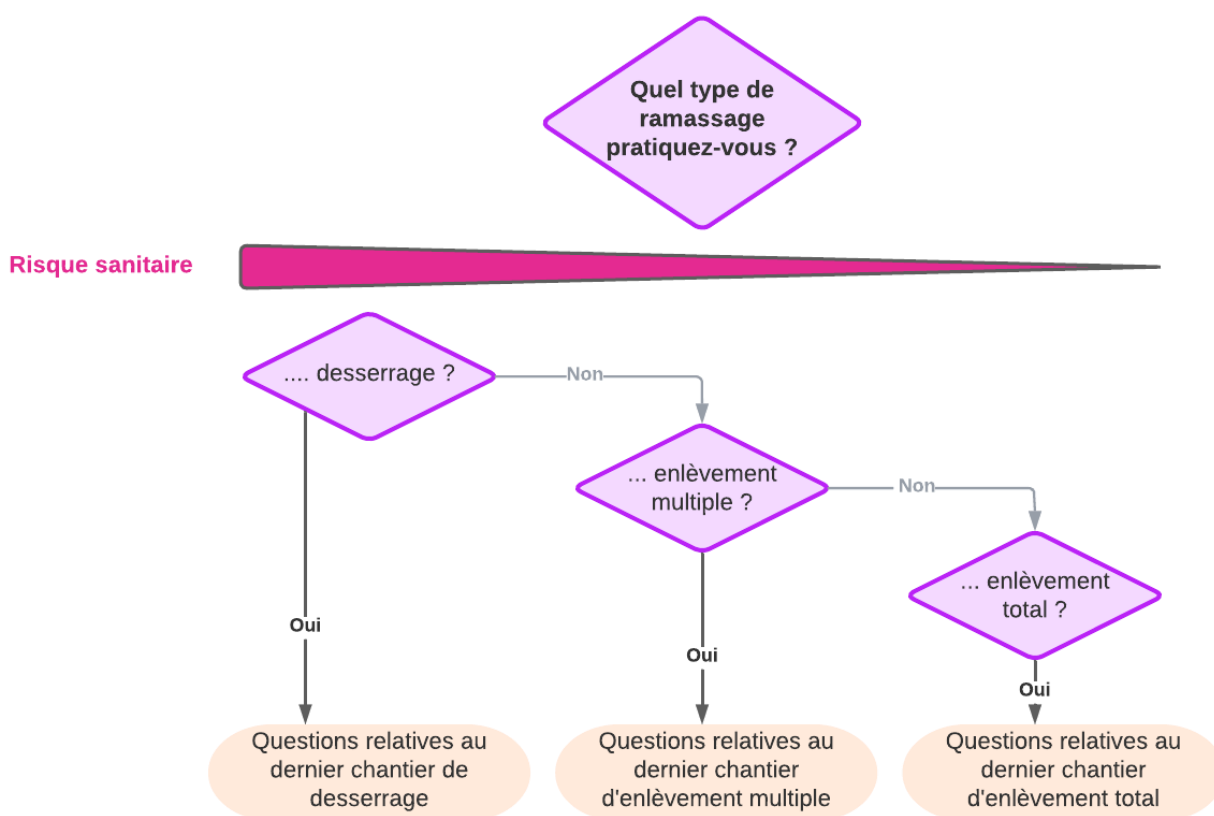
Quel type de ramassage pratiquez-vous ?

Risque sanitaire

.... desserrage ?

Non

... enlèvement multiple ?

Non

... enlèvement total ?

Oui

Oui

Oui

Questions relatives au dernier chantier de desserrage

Questions relatives au dernier chantier d'enlèvement multiple

Questions relatives au dernier chantier d'enlèvement total